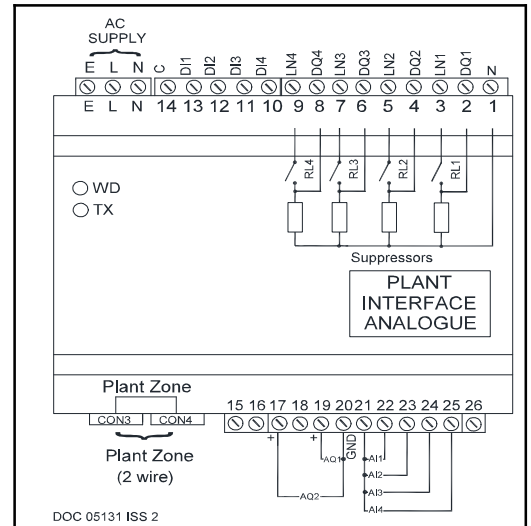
AC SUPPLY

E L N C DI1 DI2 DI3 DI4 LN4 DQ4 LN3 DQ3 LN2 DQ2 LN1 DQ1 N

E L N 14 13 12 11 10 9 8 7 6 5 4 3 2 1

RL4 RL3 RL2 RL1

WD
TX

Suppressors

PLANT INTERFACE ANALOGUE

Plant Zone
CON3 CON4
Plant Zone (2 wire)

15 16 17 18 19 20 21 22 23 24 25 26

+ + GND

AQ1 AI1 AI2 AI3 AI4 AQ2

DOC 05131 ISS 2